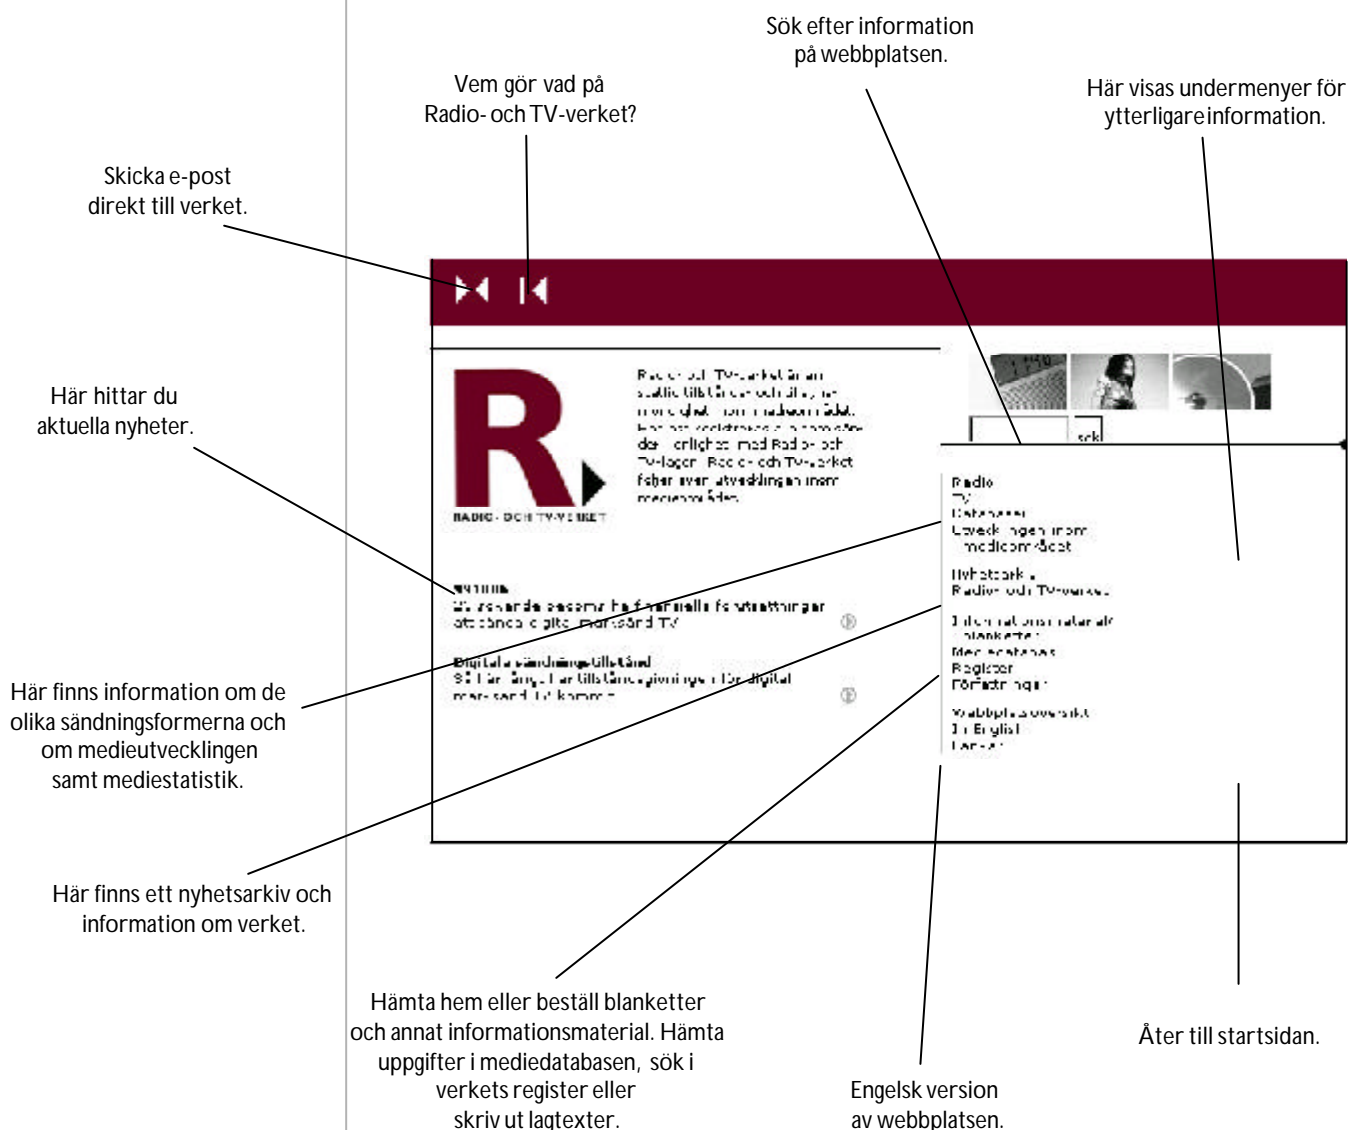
Sök efter information på webbplatsen.

Vem gör vad på Radio- och TV-verket?

Här visas undermenyer för ytterligare information.

Skicka e-post direkt till verket.

Här hittar du aktuella nyheter.

Radio- och TV-verket är en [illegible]

RADIO- OCH TV-VERKET

sök

Radio
TV
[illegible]
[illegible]
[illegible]

Nyhetsarkiv
Radio- och TV-verket

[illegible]
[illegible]
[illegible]
Register
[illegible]

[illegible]
In English
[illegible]

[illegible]

Digitala sändningstillstånd
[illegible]

Här finns information om de olika sändningsformerna och om medieutvecklingen samt mediestatistik.

Här finns ett nyhetsarkiv och information om verket.

Hämta hem eller beställ blanketter och annat informationsmaterial. Hämta uppgifter i mediedatabasen, sök i verkets register eller skriv ut lagtexter.

Engelsk version av webbplatsen.

Åter till startsidan.